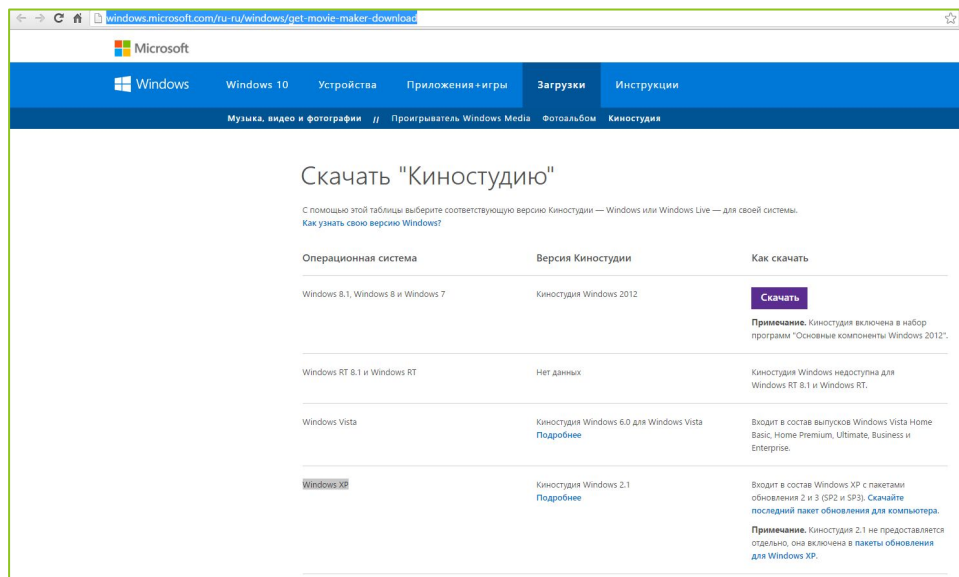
windows.microsoft.com/ru-ru/windows/get-movie-maker-download

Microsoft

Windows Windows 10 Устройства Приложения+игры Загрузки Инструкции

Музыка, видео и фотографии // Проигрыватель Windows Media Фотоальбом Киностудия

Скачать "Киностудию"

С помощью этой таблицы выберите соответствующую версию Киностудии — Windows или Windows Live — для своей системы.
Как узнать свою версию Windows?

| Операционная система | Версия Киностудии | Как скачать |
|---|---|---|
| Windows 8.1, Windows 8 и Windows 7 | Киностудия Windows 2012 | Скачать **Примечание.** Киностудия включена в набор программ "Основные компоненты Windows 2012". |
| Windows RT 8.1 и Windows RT | Нет данных | Киностудия Windows недоступна для Windows RT 8.1 и Windows RT. |
| Windows Vista | Киностудия Windows 6.0 для Windows Vista Подробнее | Входит в состав выпусков Windows Vista Home Basic, Home Premium, Ultimate, Business и Enterprise. |
| Windows XP | Киностудия Windows 2.1 Подробнее | Входит в состав Windows XP с пакетами обновления 2 и 3 (SP2 и SP3). Скачайте последний пакет обновления для компьютера. **Примечание.** Киностудия 2.1 не предоставляется отдельно, она включена в пакеты обновления для Windows XP. |